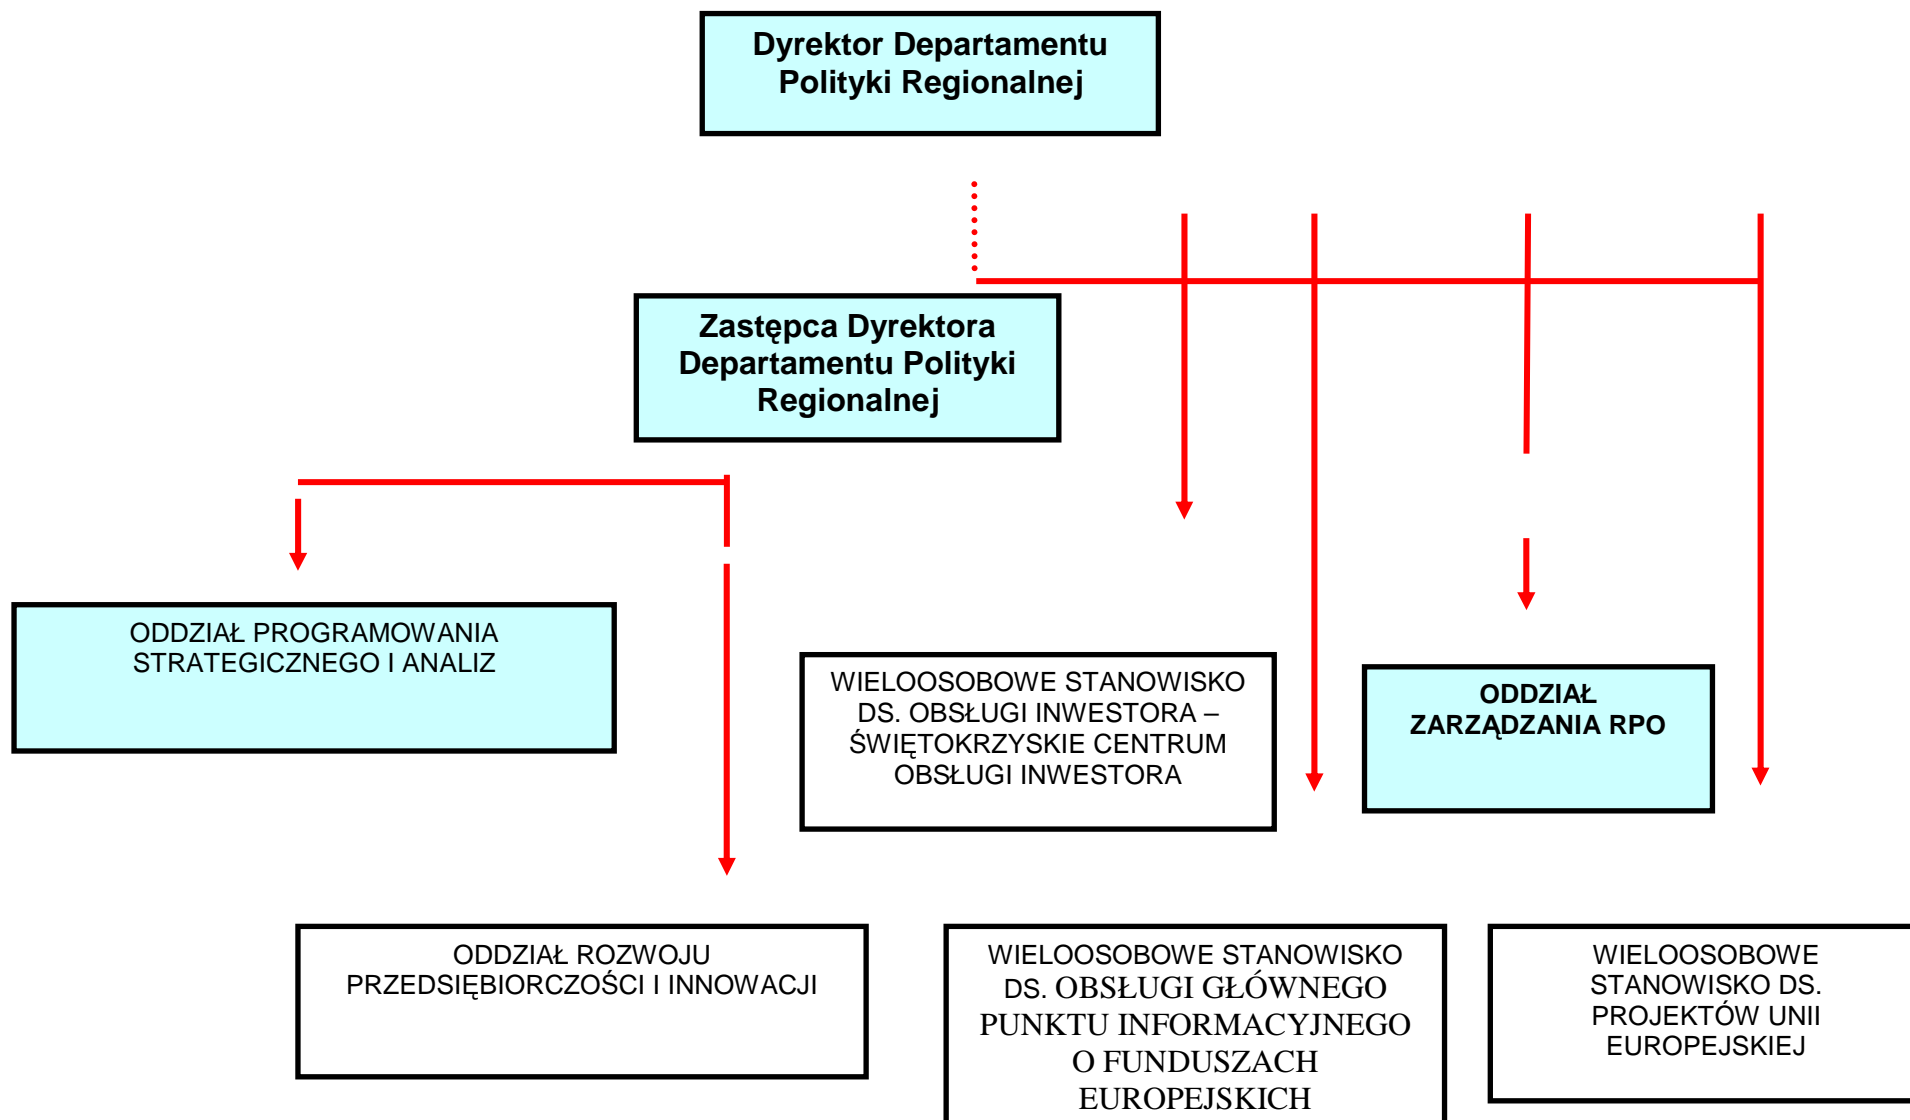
Dyrektor Departamentu Polityki Regionalnej

Zastępca Dyrektora Departamentu Polityki Regionalnej

ODDZIAŁ PROGRAMOWANIA STRATEGICZNEGO I ANALIZ

WIELOOSOBOWE STANOWISKO DS. OBSŁUGI INWESTORA – ŚWIĘTOKRZYSKIE CENTRUM OBSŁUGI INWESTORA

ODDZIAŁ ZARZĄDZANIA RPO

ODDZIAŁ ROZWOJU PRZEDSIĘBIORCZOŚCI I INNOWACJI

WIELOOSOBOWE STANOWISKO DS. OBSŁUGI GŁÓWNEGO PUNKTU INFORMACYJNEGO O FUNDUSZACH EUROPEJSKICH

WIELOOSOBOWE STANOWISKO DS. PROJEKTÓW UNII EUROPEJSKIEJ